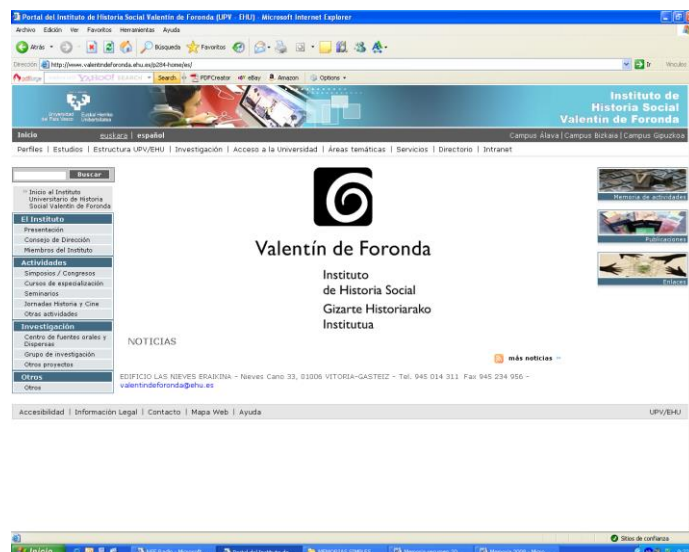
Portal del Instituto de Historia Social Valentín de Foronda (UPV - EHU) - Microsoft Internet Explorer

Archivo Edición Ver Favoritos Herramientas Ayuda

Atrás Búsqueda Favoritos

Dirección http://www.valentindeforonda.ehu.es/p284-home/es/

Ir Vínculos

Search PDFCreator eBay Amazon Options

Instituto de Historia Social Valentín de Foronda

Inicio euskara | español

Campus Álava | Campus Bizkaia | Campus Gipuzkoa

Perfiles | Estudios | Estructura UPV/EHU | Investigación | Acceso a la Universidad | Áreas temáticas | Servicios | Directorio | Intranet

Buscar

Inicio al Instituto Universitario de Historia Social Valentín de Foronda

El Instituto
Presentación
Consejo de Dirección
Miembros del Instituto

Actividades
Simposios / Congresos
Cursos de especialización
Seminarios
Jornadas Historia y Cine
Otras actividades

Investigación
Centro de fuentes orales y Dispersas
Grupo de investigación
Otros proyectos

Otros
Otros

Valentín de Foronda

Instituto
de Historia Social
Gizarte Historiarako
Institutua

NOTICIAS

más noticias

Memoria de actividades

Publicaciones

Enlaces

EDIFICIO LAS NIEVES ERAIKINA - Nieves Cano 33, 01006 VITORIA-GASTEIZ - Tel. 945 014 311 Fax 945 234 956 - valentindeforonda@ehu.es

Accesibilidad | Información Legal | Contacto | Mapa Web | Ayuda

UPV/EHU

Sitios de confianza

Inicio